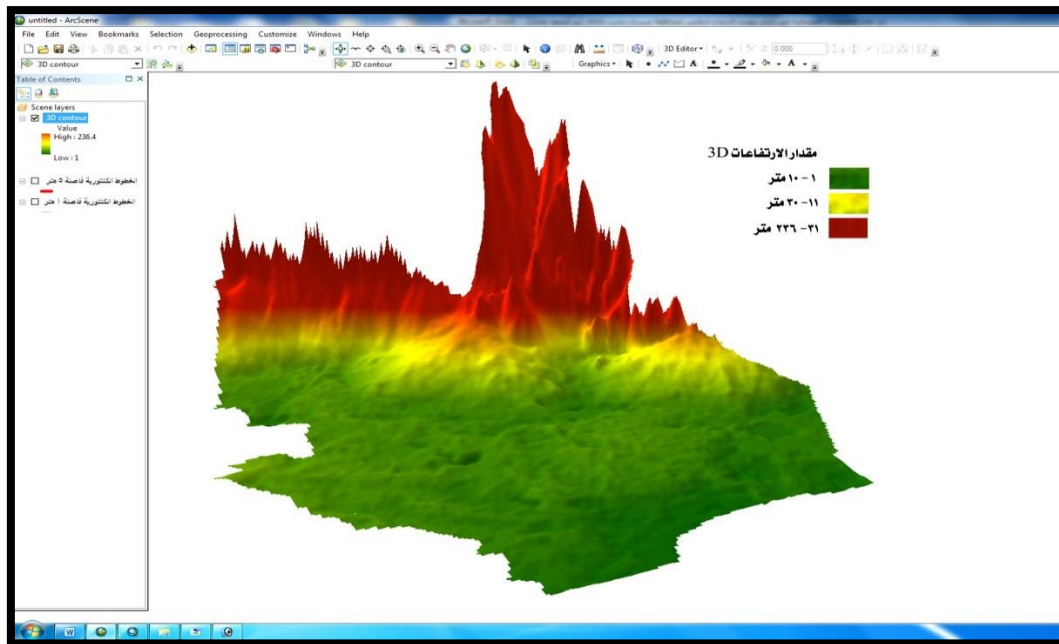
untitled - ArcScene

File Edit View Bookmarks Selection Geoprocessing Customize Windows Help

3D Editor 0.000

3D contour

3D contour

Graphics

Table of Contents

Scene layers

3D contour

Value

High : 236.4

Low : 1

الخطوط الكنتورية فاصلة ٥ متر

الخطوط الكنتورية فاصلة ١ متر

مقدار الارتفاعات 3D

١ - ١٠ متر

١١ - ٣٠ متر

٣١ - ٢٣٦ متر